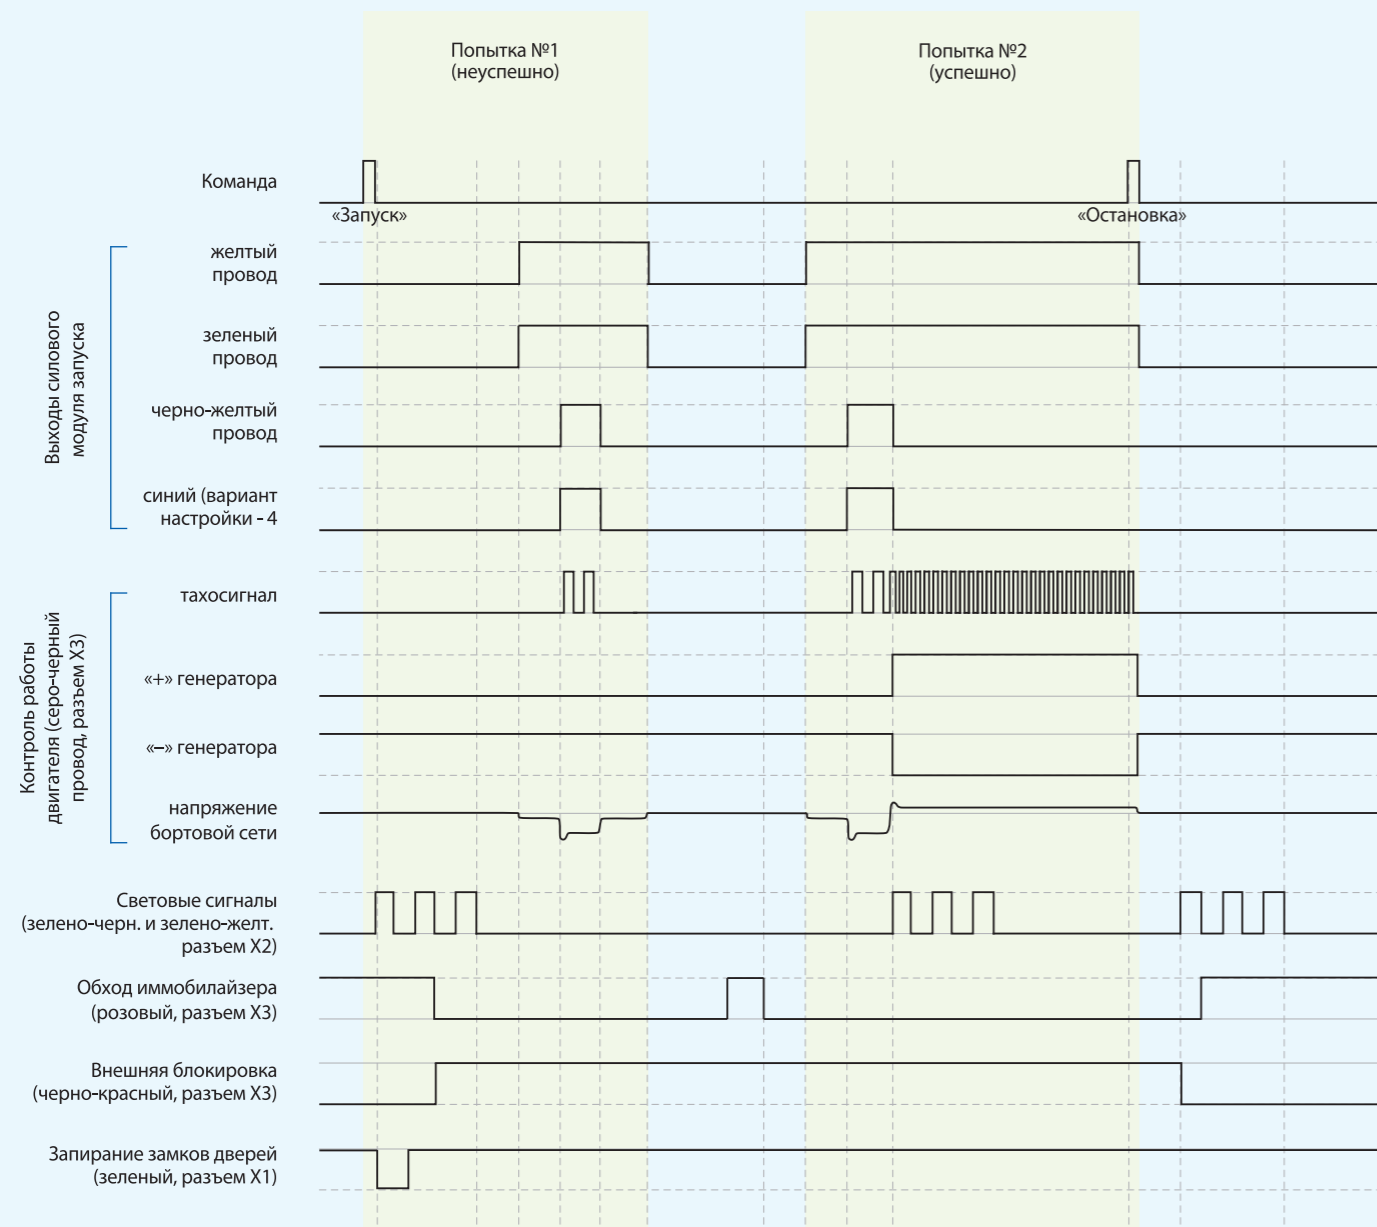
Попытка №1
(неуспешно)

Попытка №2
(успешно)

Команда

«Запуск»

«Остановка»

Выходы силового модуля запуска

желтый провод

зеленый провод

черно-желтый провод

синий (вариант настройки - 4

Контроль работы двигателя (серо-черный провод, разъем X3)

тахосигнал

«+» генератора

«–» генератора

напряжение бортовой сети

Световые сигналы (зелено-черн. и зелено-желт. разъем X2)

Обход иммобилайзера (розовый, разъем X3)

Внешняя блокировка (черно-красный, разъем X3)

Запирание замков дверей (зеленый, разъем X1)